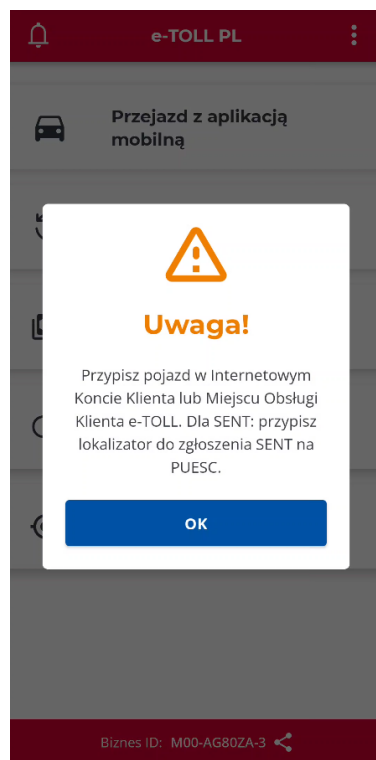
e-TOLL PL

Przejazd z aplikacją mobilną

Uwaga!

Przypisz pojazd w Internetowym Koncie Klienta lub Miejscu Obsługi Klienta e-TOLL. Dla SENT: przypisz lokalizator do zgłoszenia SENT na PUESC.

OK

Biznes ID: M00-AG80ZA-3